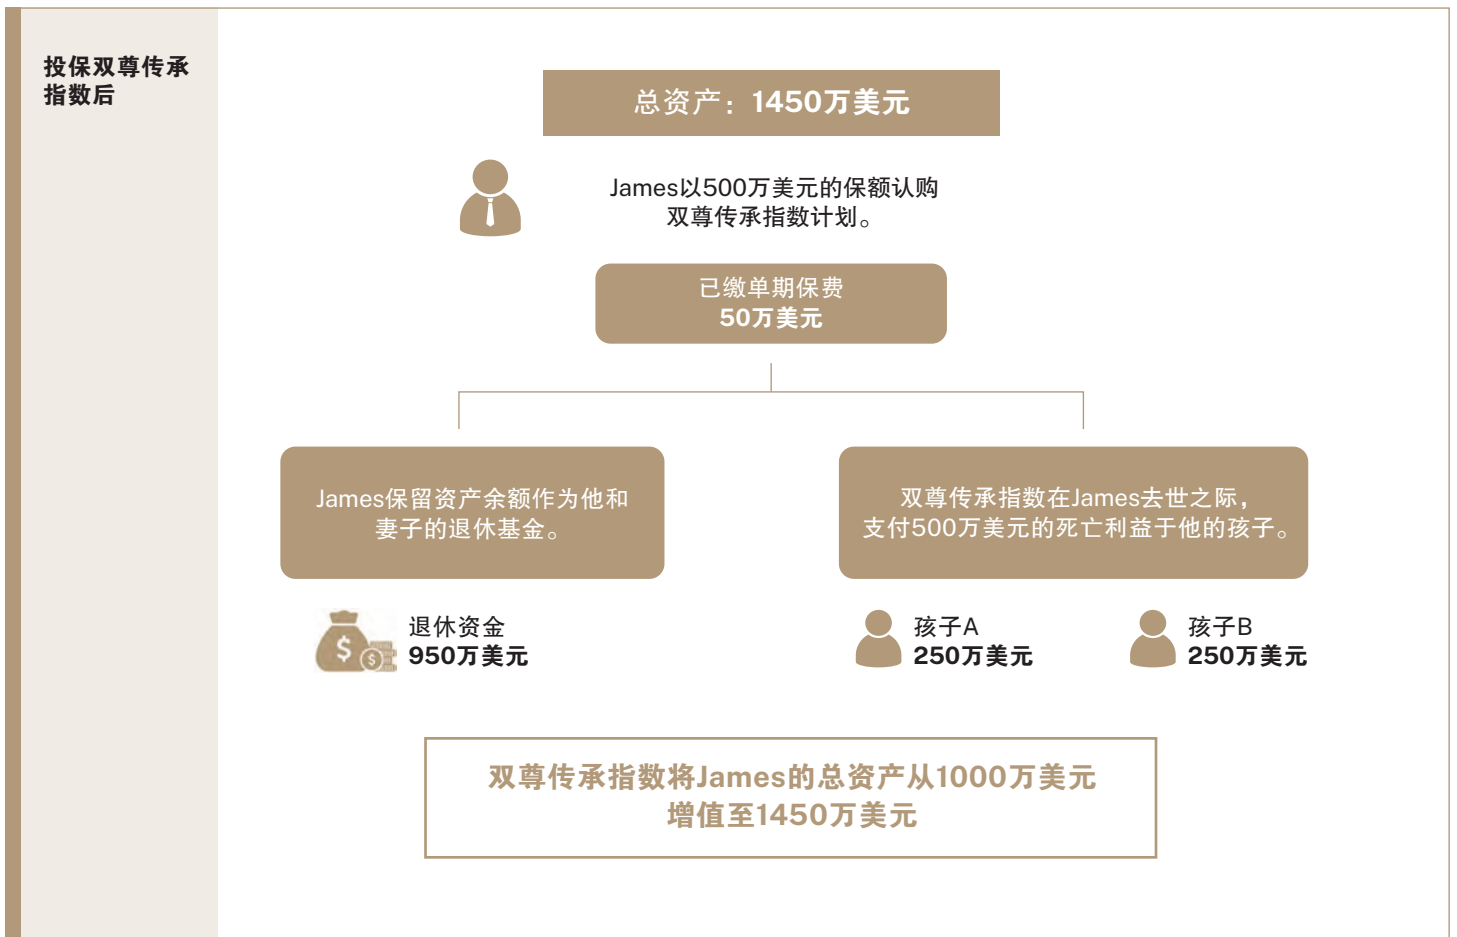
投保双尊传承指数后

总资产：1450万美元

James以500万美元的保额认购双尊传承指数计划。

已缴单期保费
50万美元

James保留资产余额作为他和妻子的退休基金。

双尊传承指数在James去世之际，支付500万美元的死亡利益于他的孩子。

退休资金
950万美元

孩子A
250万美元

孩子B
250万美元

双尊传承指数将James的总资产从1000万美元增值至1450万美元